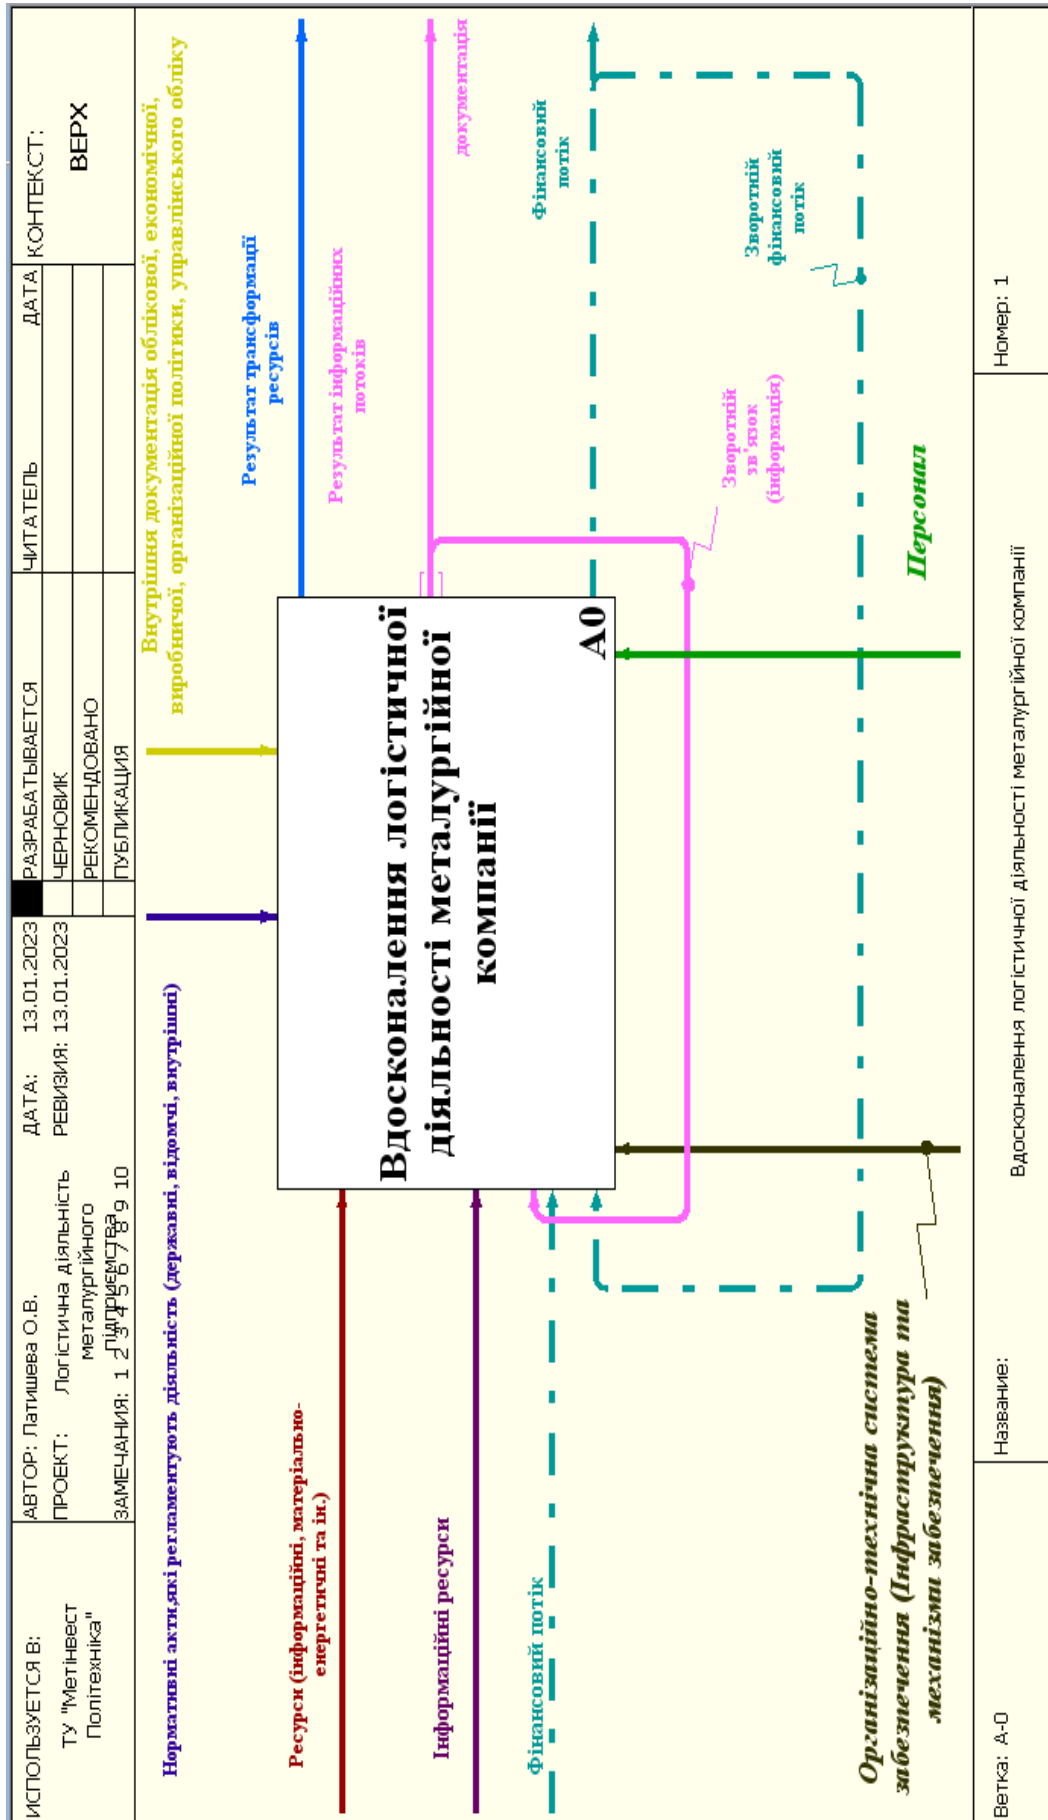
ИСПОЛЬЗУЕТСЯ В: ТУ "Метінвест Політехніка"

АВТОР: Латишева О.В.
ПРОЕКТ: Логістична діяльність металургійного підприємства
ЗАМЕЧАНИЯ: 1 2 3 4 5 6 7 8 9 10

ДАТА: 13.01.2023
РЕВИЗИЯ: 13.01.2023

РАЗРАБАТЫВАЕТСЯ
ЧЕРНОВИК
РЕКОМЕНДОВАНО
ПУБЛИКАЦИЯ

ЧИТАТЕЛЬ

ДАТА

КОНТЕКСТ:
ВЕРХ

Нормативні акти,які регламентують діяльність (державні, відомчі, внутрішні)

Внутрішня документація облікової, економічної, виробничої, організаційної політики, управлінського обліку

Результат трансформації ресурсів

Результат інформаційних потоків

документація

Фінансовий потік

Зворотній фінансовий потік

Зворотній зв'язок (інформація)

Персонал

Вдосконалення логістичної діяльності металургійної компанії

A0

Ресурси (інформаційні, матеріально-енергетичні та ін.)

Інформаційні ресурси

Фінансовий потік

Організаційно-технічна система забезпечення (Інфраструктура та механізми забезпечення)

Ветка: A-0

Название: Вдосконалення логістичної діяльності металургійної компанії

Номер: 1